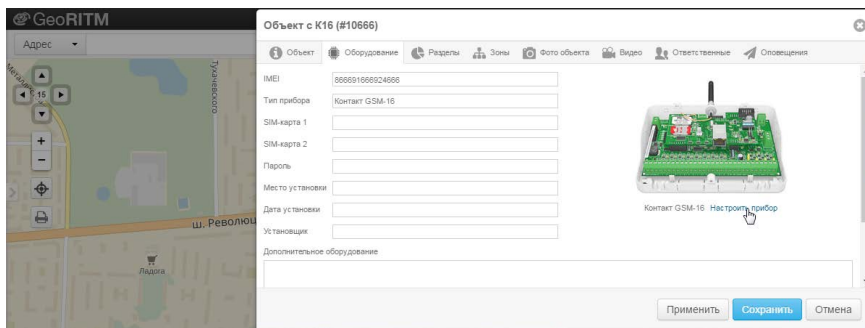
GeoRITM

Адрес

15

Тухачевского

ш. Революц

Ладога

Объект с К16 (#10666)

Объект Оборудование Разделы Зоны Фото объекта Видео Ответственные Оповещения

IMEI 866691666924666

Тип прибора Контакт GSM-16

SIM-карта 1

SIM-карта 2

Пароль

Место установки

Дата установки

Установщик

Дополнительное оборудование

Контакт GSM-16 Настроить прибор

Применить Сохранить Отмена